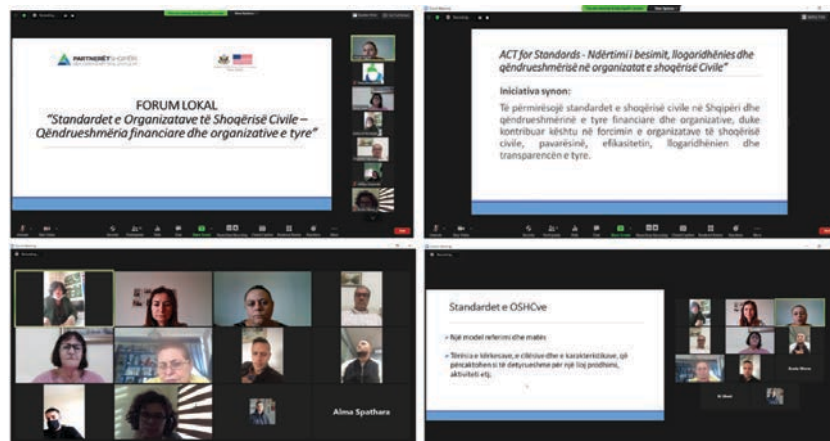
PARTNERËT SHQIPËRI

FORUM LOKAL
"Standardet e Organizatave të Shoqërisë Civile – Qëndrueshmëria financiare dhe organizative e tyre"

ACT for Standards - Ndërtimi i besimit, llogaridhënies dhe qëndrueshmërisë në organizatat e shoqërisë Civile"

Iniciativa synon:

Të përmirësojë standardet e shoqërisë civile në Shqipëri dhe qëndrueshmërinë e tyre financiare dhe organizative, duke kontribuar kështu në forcimin e organizatave të shoqërisë civile, pavarësinë, efikasitetin, llogaridhënien dhe transparencën e tyre.

Alma Spathara

Standardet e OSHCve

Një model referimi dhe matës

Tërësia e kërkesave, e cilësive dhe e karakteristikave, që përcaktohen si të detyrueshme për një lloj prodhimi, aktiviteti etj.